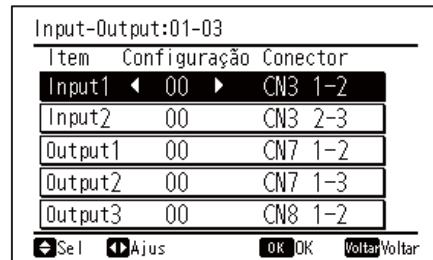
Input-Output:01-03

| Item | Configuração | Conector |
|---|---|---|
| Input1 | ◀ 00 ▶ | CN3 1-2 |
| Input2 | 00 | CN3 2-3 |
| Output1 | 00 | CN7 1-2 |
| Output2 | 00 | CN7 1-3 |
| Output3 | 00 | CN8 1-2 |

Sel Ajus OK OK Voltar Voltar